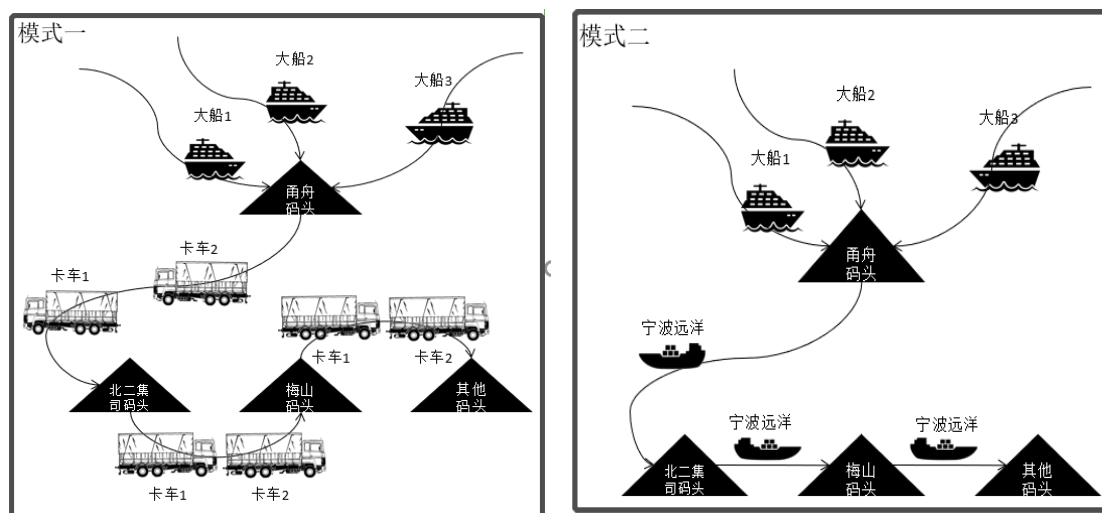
模式一

大船2

大船3

大船1

甬舟码头

卡车2

卡车1

卡车1

卡车2

北二集司码头

梅山码头

其他码头

卡车1

卡车2

模式二

大船2

大船3

大船1

甬舟码头

宁波远洋

宁波远洋

宁波远洋

北二集司码头

梅山码头

其他码头